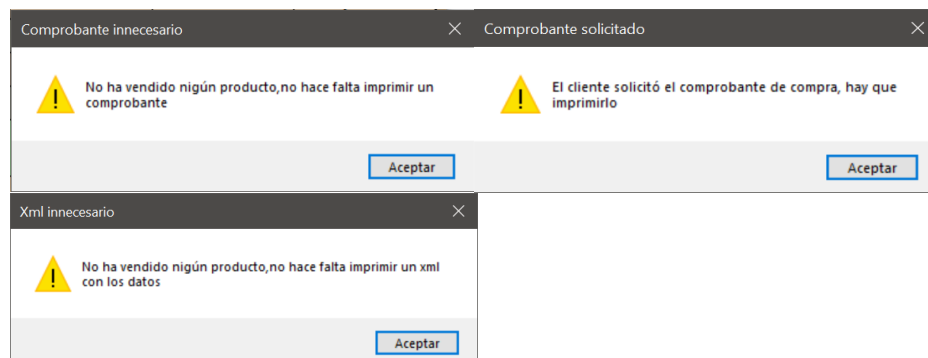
Comprobante innecesario

No ha vendido nigún producto,no hace falta imprimir un comprobante

Aceptar

Comprobante solicitado

El cliente solicitó el comprobante de compra, hay que imprimirlo

Aceptar

Xml innecesario

No ha vendido nigún producto,no hace falta imprimir un xml con los datos

Aceptar